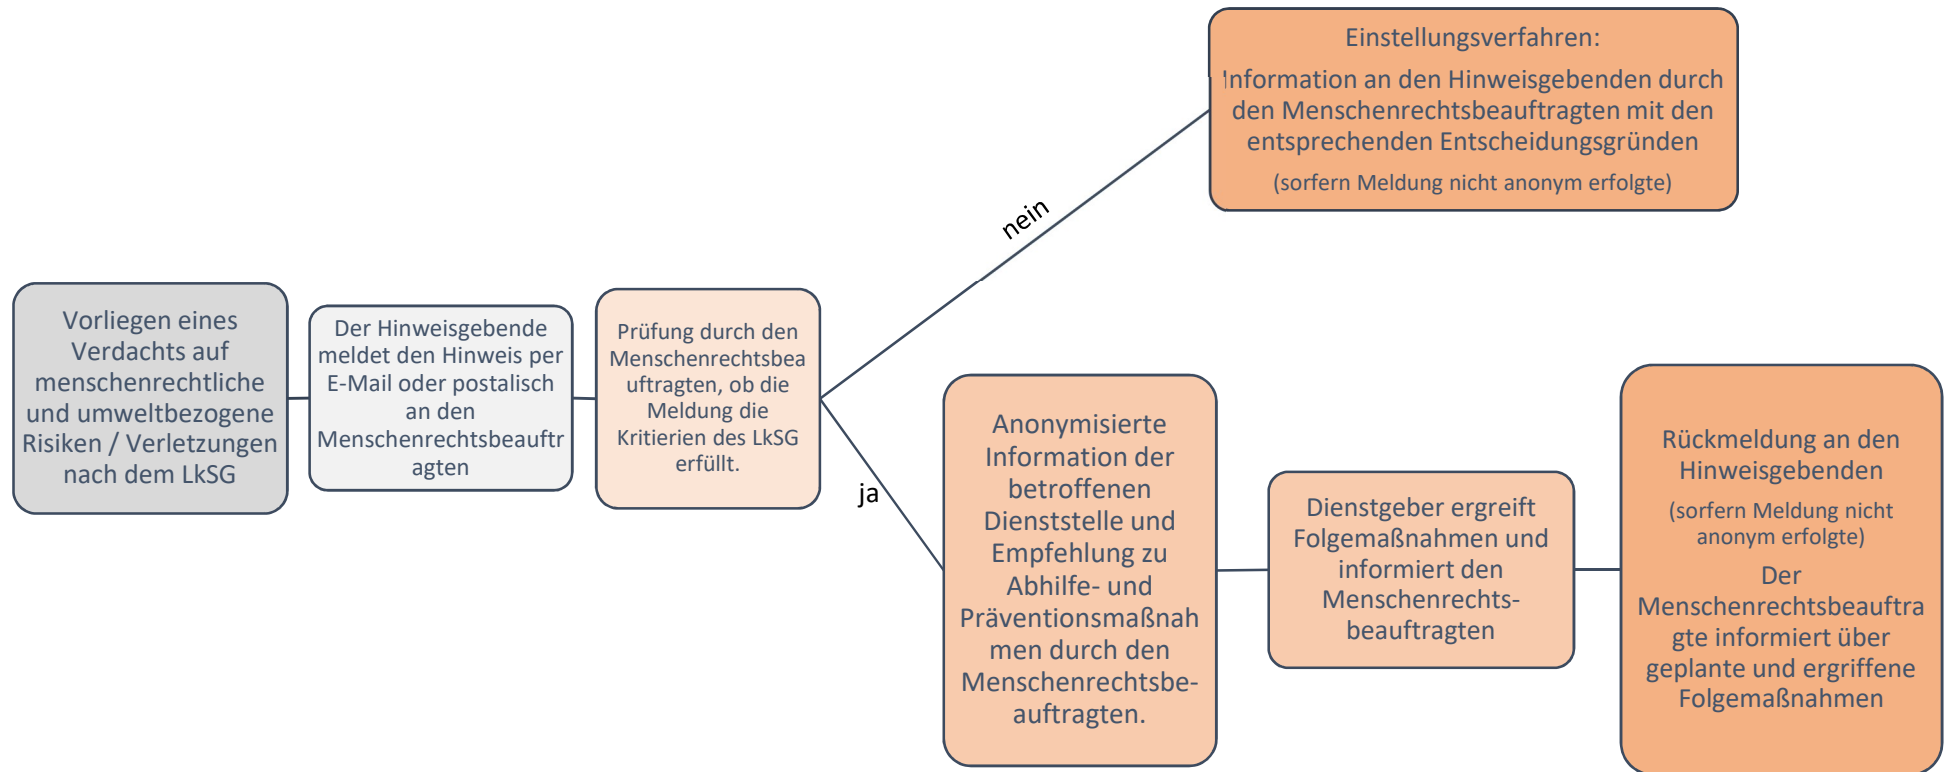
Vorliegen eines Verdachts auf menschenrechtliche und umweltbezogene Risiken / Verletzungen nach dem LkSG

Der Hinweisgebende meldet den Hinweis per E-Mail oder postalisch an den Menschenrechtsbeauftragten

Prüfung durch den Menschenrechtsbeauftragten, ob die Meldung die Kritierien des LkSG erfüllt.

nein

Einstellungsverfahren:

Information an den Hinweisgebenden durch den Menschenrechtsbeauftragten mit den entsprechenden Entscheidungsgründen

(sorfern Meldung nicht anonym erfolgte)

ja

Anonymisierte Information der betroffenen Dienststelle und Empfehlung zu Abhilfe- und Präventionsmaßnahmen durch den Menschenrechtsbeauftragten.

Dienstgeber ergreift Folgemaßnahmen und informiert den Menschenrechtsbeauftragten

Rückmeldung an den Hinweisgebenden

(sorfern Meldung nicht anonym erfolgte)

Der Menschenrechtsbeauftragte informiert über geplante und ergriffene Folgemaßnahmen